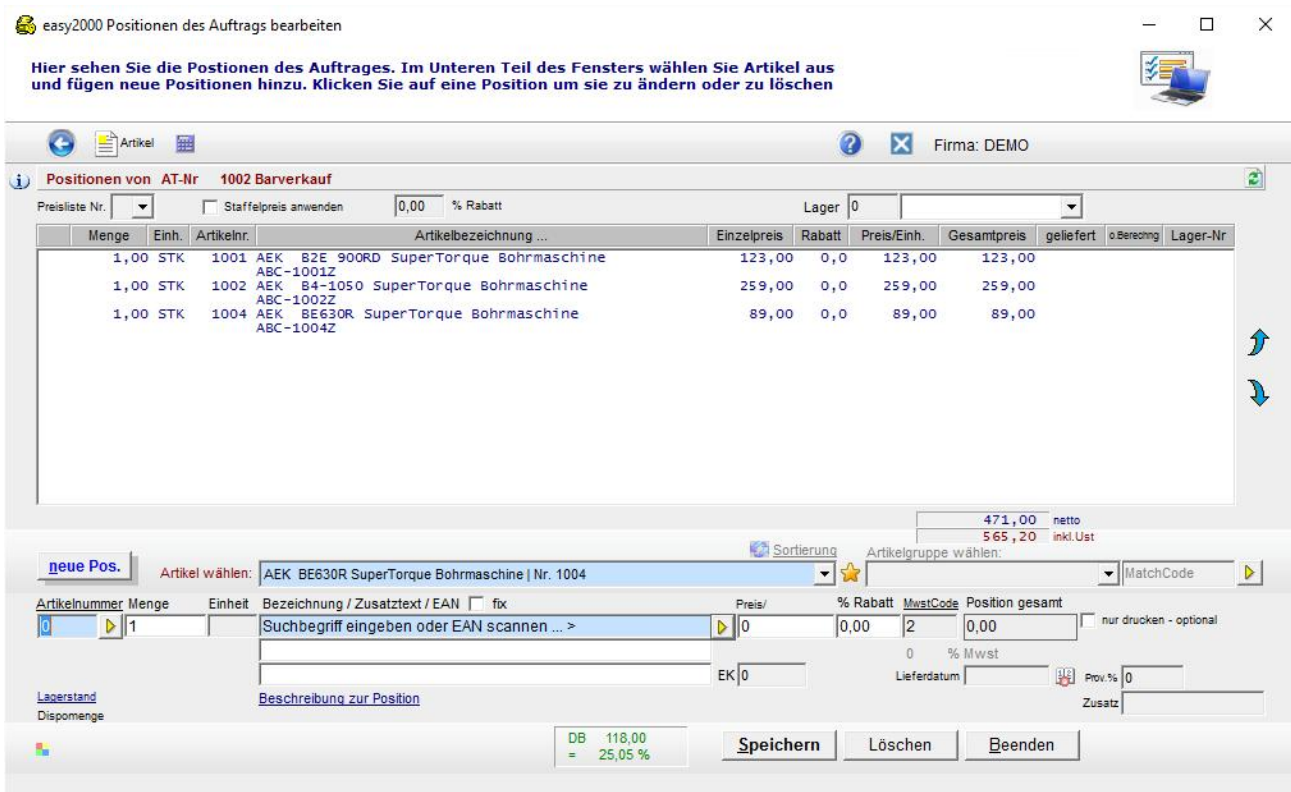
easy2000 Positionen des Auftrags bearbeiten

Hier sehen Sie die Postionen des Auftrages. Im Unteren Teil des Fensters wählen Sie Artikel aus und fügen neue Positionen hinzu. Klicken Sie auf eine Position um sie zu ändern oder zu löschen

Artikel

Firma: DEMO

Positionen von AT-Nr 1002 Barverkauf

Preisliste Nr. Staffelpreis anwenden 0,00 % Rabatt Lager 0

| Menge | Einh. | Artikelnr. | Artikelbezeichnung ... | Einzelpreis | Rabatt | Preis/Einh. | Gesamtpreis | geliefert | o.Berechng | Lager-Nr |
|---|---|---|---|---|---|---|---|---|---|---|
| 1,00 | STK | 1001 | AEK B2E 900RD SuperTorque Bohrmaschine ABC-1001Z | 123,00 | 0,0 | 123,00 | 123,00 | | | |
| 1,00 | STK | 1002 | AEK B4-1050 SuperTorque Bohrmaschine ABC-1002Z | 259,00 | 0,0 | 259,00 | 259,00 | | | |
| 1,00 | STK | 1004 | AEK BE630R SuperTorque Bohrmaschine ABC-1004Z | 89,00 | 0,0 | 89,00 | 89,00 | | | |

471,00 netto
565,20 inkl.Ust

neue Pos. Sortierung Artikelgruppe wählen:
Artikel wählen: AEK BE630R SuperTorque Bohrmaschine | Nr. 1004 MatchCode

Artikelnummer Menge Einheit Bezeichnung / Zusatztext / EAN fix Preis/ % Rabatt MwstCode Position gesamt
0 1 Suchbegriff eingeben oder EAN scannen ... > 0 0,00 2 0,00 nur drucken - optional
0 % Mwst
EK 0 Lieferdatum Prov.% 0
Lagerstand Beschreibung zur Position Zusatz
Dispomenge

DB 118,00
= 25,05 %

Speichern Löschen Beenden